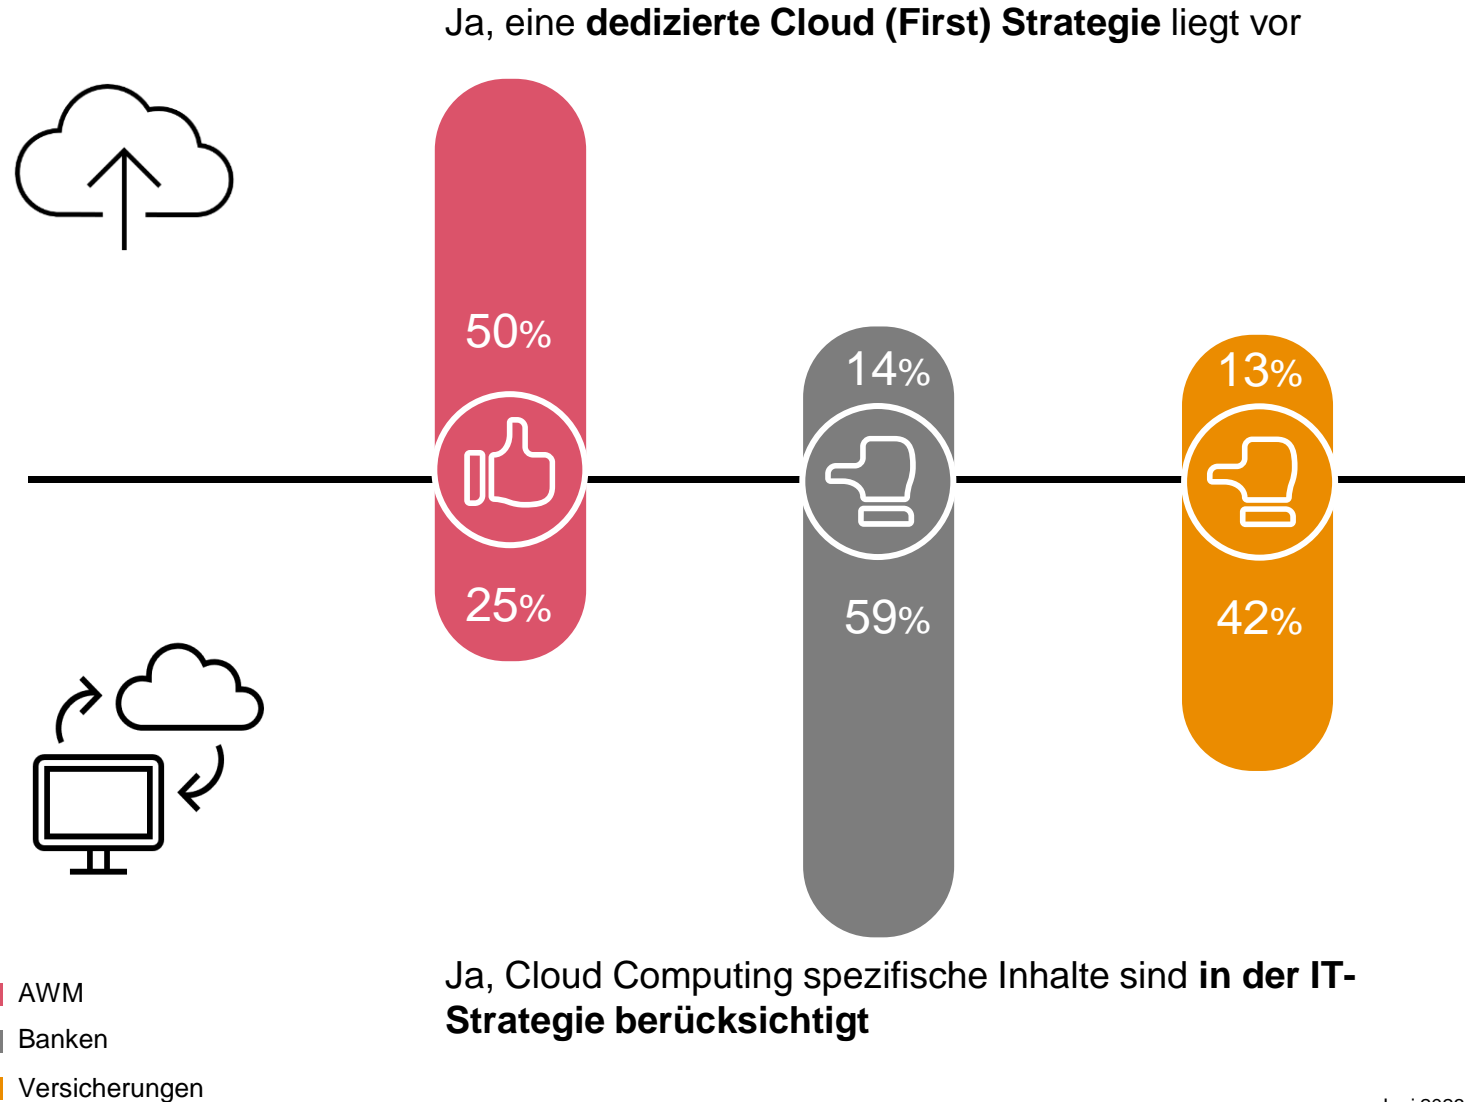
Ja, eine **dedizierte Cloud (First) Strategie** liegt vor

50%

25%

14%

59%

13%

42%

Ja, Cloud Computing spezifische Inhalte sind **in der IT-Strategie berücksichtigt**

AWM

Banken

Versicherungen

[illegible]